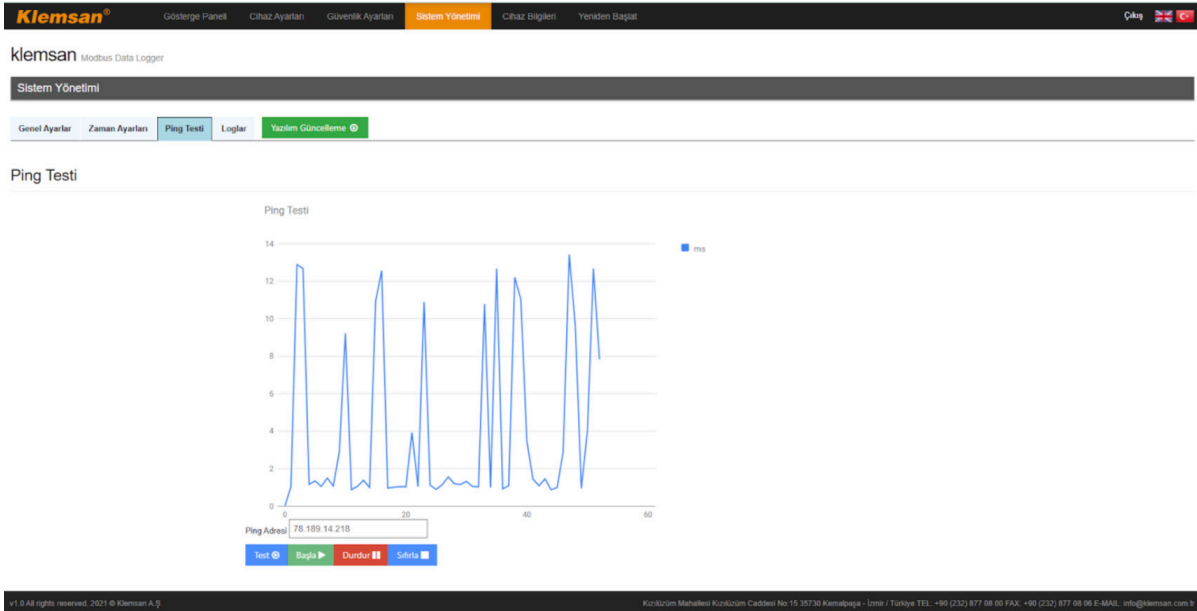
Klemsan®
Gösterge Paneli
Cihaz Ayarları
Güvenlik Ayarları
Sistem Yönetimi
Cihaz Bilgileri
Yeniden Başlat
Çıkış

klemsan Modbus Data Logger

Sistem Yönetimi

Genel Ayarlar
Zaman Ayarları
Ping Testi
Loglar
Yazılım Güncelleme

Ping Testi

Ping Testi

ms

14
12
10
8
6
4
2
0
0
20
40
60

Ping Adresi 78.189.14.218

Test
Başla
Durdur
Sıfırla

v1.0 All rights reserved. 2021 © Klemsan A.Ş.

Kızılüzüm Mahallesi Kızılüzüm Caddesi No:15 35730 Kemalpaşa - İzmir / Türkiye TEL: +90 (232) 877 08 00 FAX: +90 (232) 877 08 06 E-MAIL: info@klemsan.com.tr